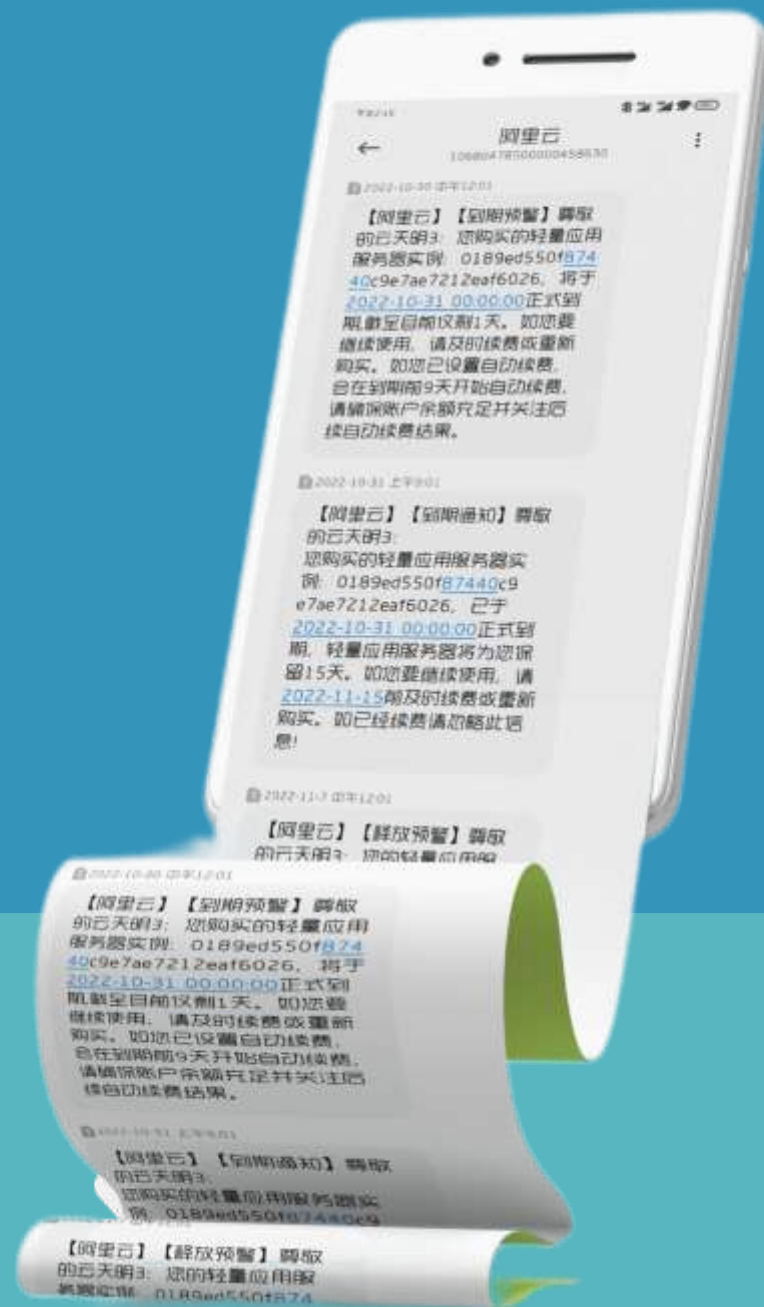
阿里云
1068047850000045853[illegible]

2022-10-30 中午12:01

【阿里云】【到期预警】尊敬的云天明3：您购买的轻量应用服务器实例：0189ed550f87440c9e7ae7212eaf6026，将于2022-10-31 00:00:00正式到期,截至目前仅剩1天。如您要继续使用，请及时续费或重新购买。如您已设置自动续费，会在到期前9天开始自动续费，请确保账户余额充足并关注后续自动续费结果。

2022-10-31 上午9:01

【阿里云】【到期通知】尊敬的云天明3：您购买的轻量应用服务器实例：0189ed550f87440c9e7ae7212eaf6026，已于2022-10-31 00:00:00正式到期，轻量应用服务器将为您保留15天。如您要继续使用，请2022-11-15前及时续费或重新购买。如已经续费请忽略此信息!

2022-11-7 中午12:01

【阿里云】【释放预警】尊敬的云天明3：您的轻量应用服

2022-10-30 中午12:01

【阿里云】【到期预警】尊敬的云天明3：您购买的轻量应用服务器实例：0189ed550f87440c9e7ae7212eaf6026，将于2022-10-31 00:00:00正式到期,截至目前仅剩1天。如您要继续使用，请及时续费或重新购买。如您已设置自动续费，会在到期前9天开始自动续费，请确保账户余额充足并关注后续自动续费结果。

2022-10-31 上午9:01

【阿里云】【到期通知】尊敬的云天明3：您购买的轻量应用服务器实例：0189ed550f87440c9

【阿里云】【释放预警】尊敬的云天明3：您的轻量应用服务器实例：0189ed550f874